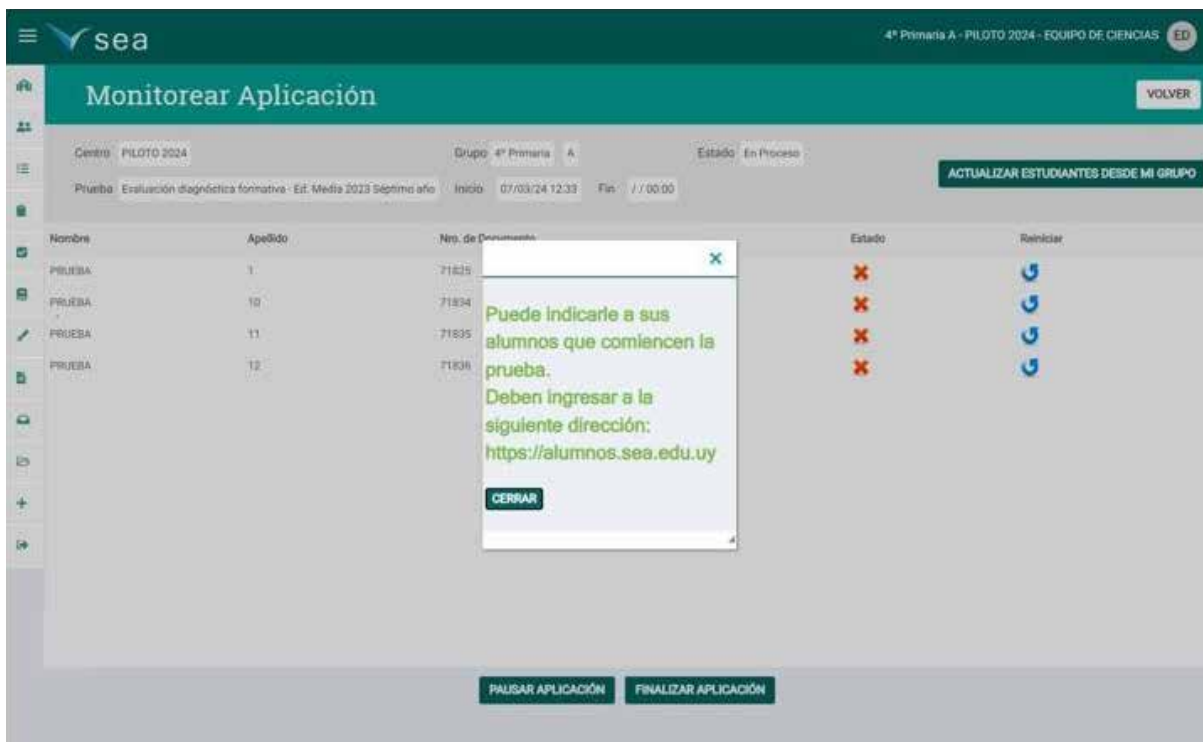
sea

4º Primaria A - PILOTO 2024 - EQUIPO DE CIENCIAS ED

Monitorear Aplicación

VOLVER

Centro PILOTO 2024

Grupo 4º Primaria A

Estado En Proceso

ACTUALIZAR ESTUDIANTES DESDE MI GRUPO

Prueba Evaluación diagnóstica formativa - Ed. Media 2023 Séptimo año

Inicio 07/03/24 12:33

Fin / / 00:00

| Nombre | Apellido | Nro. de Documento | Estado | Reiniciar |
|---|---|---|---|---|
| PRUEBA | 1 | 71825 | | |
| PRUEBA | 10 | 71834 | | |
| PRUEBA | 11 | 71835 | | |
| PRUEBA | 12 | 71836 | | |

Puede indicarle a sus alumnos que comiencen la prueba.
Deben ingresar a la siguiente dirección: https://alumnos.sea.edu.uy

CERRAR

PAUSAR APLICACIÓN

FINALIZAR APLICACIÓN